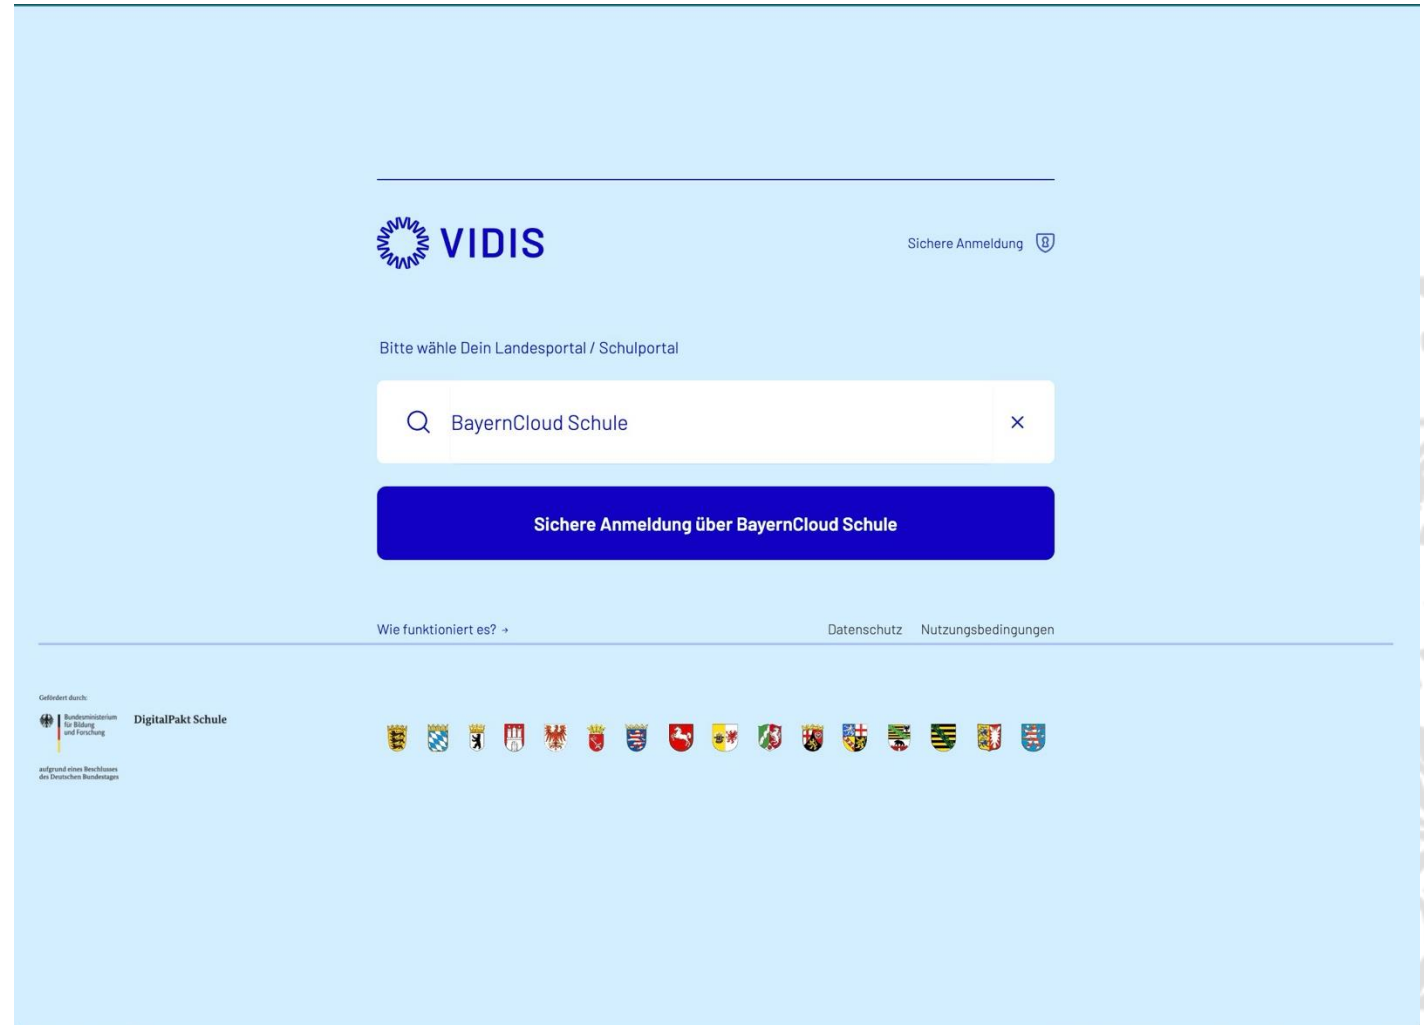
VIDIS

Sichere Anmeldung

Bitte wähle Dein Landesportal / Schulportal

BayernCloud Schule

×

Sichere Anmeldung über BayernCloud Schule

Wie funktioniert es? →

Datenschutz Nutzungsbedingungen

Gefördert durch:

Bundesministerium für Bildung und Forschung

DigitalPakt Schule

aufgrund eines Beschlusses des Deutschen Bundestages